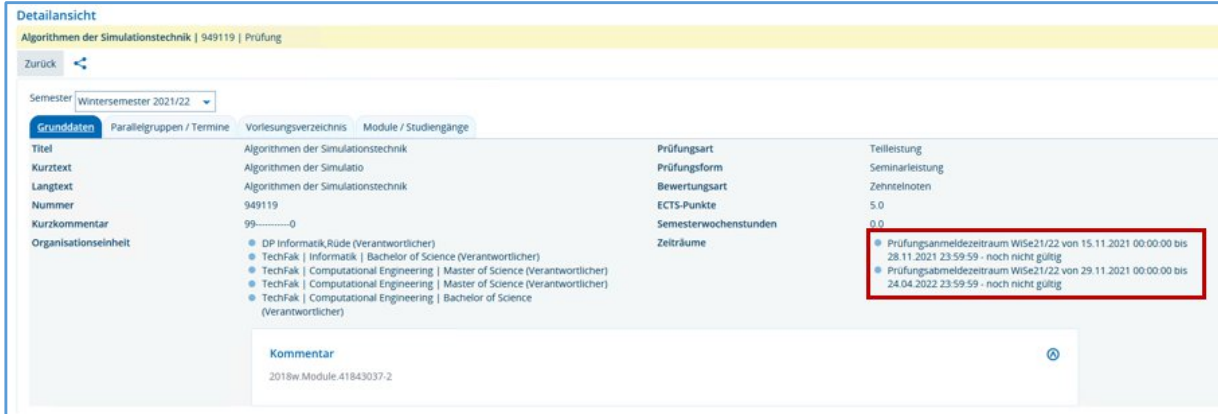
Detailansicht

Algorithmen der Simulationstechnik | 949119 | Prüfung

Zurück

Semester Wintersemester 2021/22

Grunddaten | Parallelgruppen / Termine | Vorlesungsverzeichnis | Module / Studiengänge

| | | | |
|---|---|---|---|
| Titel | Algorithmen der Simulationstechnik | Prüfungsart | Teilleistung |
| Kurztext | Algorithmen der Simulatio | Prüfungsform | Seminarleistung |
| Langtext | Algorithmen der Simulationstechnik | Bewertungsart | Zehntelnoten |
| Nummer | 949119 | ECTS-Punkte | 5.0 |
| Kurzkommentar | 99-----------0 | Semesterwochenstunden | 0.0 |
| Organisationseinheit | DP Informatik,Rüde (Verantwortlicher); TechFak \| Informatik \| Bachelor of Science (Verantwortlicher); TechFak \| Computational Engineering \| Master of Science (Verantwortlicher); TechFak \| Computational Engineering \| Master of Science (Verantwortlicher); TechFak \| Computational Engineering \| Bachelor of Science (Verantwortlicher) | Zeiträume | Prüfungsanmeldezeitraum WiSe21/22 von 15.11.2021 00:00:00 bis 28.11.2021 23:59:59 - noch nicht gültig; Prüfungsabmeldezeitraum WiSe21/22 von 29.11.2021 00:00:00 bis 24.04.2022 23:59:59 - noch nicht gültig |

Kommentar

2018w.Module.41843037-2